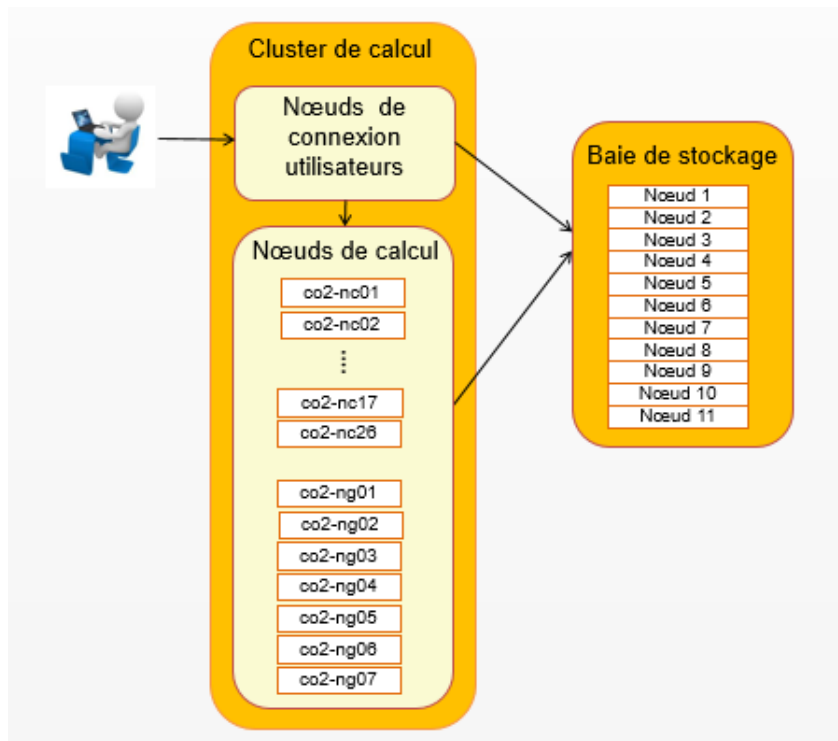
Cluster de calcul

Nœuds de connexion utilisateurs

Nœuds de calcul

co2-nc01
co2-nc02
⋮
co2-nc17
co2-nc26

co2-ng01
co2-ng02
co2-ng03
co2-ng04
co2-ng05
co2-ng06
co2-ng07

Baie de stockage

Noeud 1
Noeud 2
Noeud 3
Noeud 4
Noeud 5
Noeud 6
Noeud 7
Noeud 8
Noeud 9
Noeud 10
Noeud 11